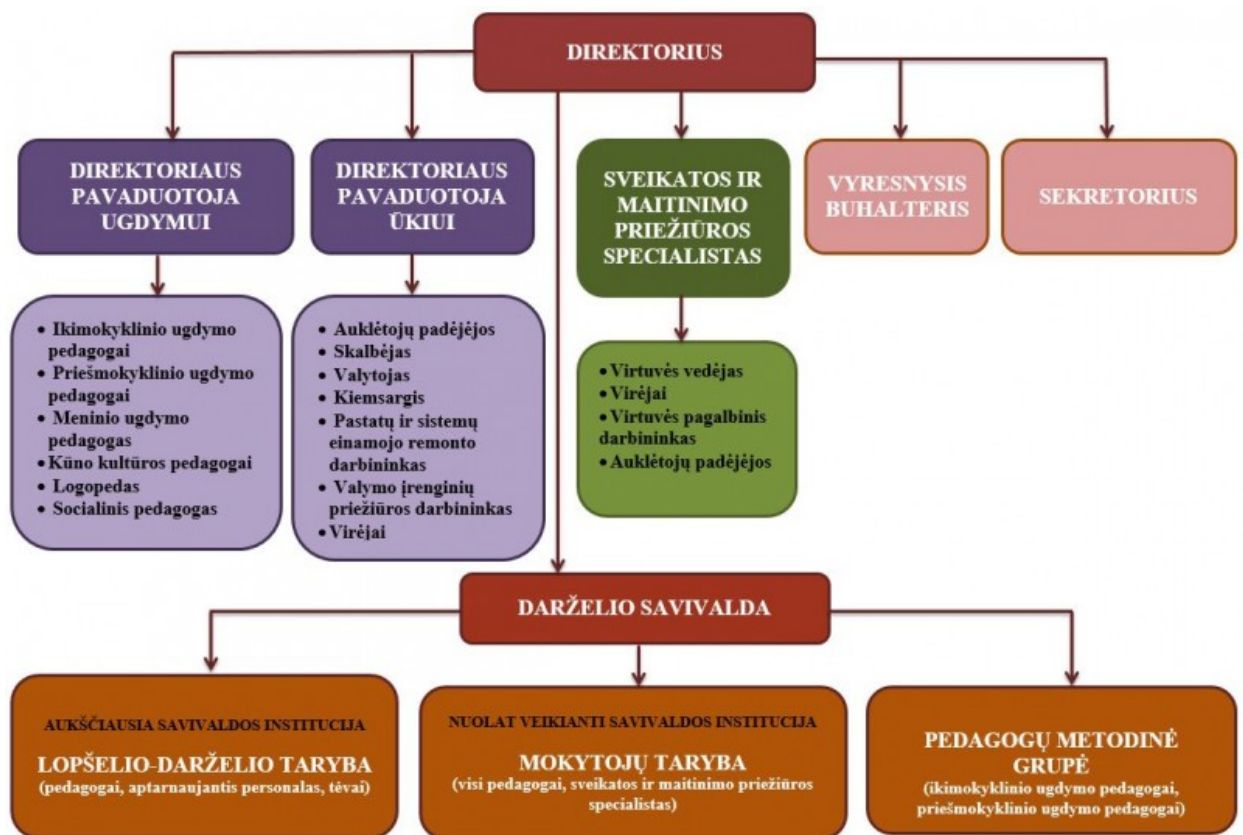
DIREKTORIUS

DIREKTORIAUS PAVADUOTOJA UGDYMUI

DIREKTORIAUS PAVADUOTOJA ŪKIUI

SVEIKATOS IR MAITINIMO PRIEŽIŪROS SPECIALISTAS

VYRESNYSIS BUHALTERIS

SEKRETORIUS

• Ikimokyklinio ugdymo pedagogai
• Priešmokyklinio ugdymo pedagogai
• Meninio ugdymo pedagogas
• Kūno kultūros pedagogai
• Logopedas
• Socialinis pedagogas

• Auklėtojų padėjėjos
• Skalbėjas
• Valytojas
• Kiemsargis
• Pastatų ir sistemų einamojo remonto darbininkas
• Valymo įrenginių priežiūros darbininkas
• Virėjai

• Virtuvės vedėjas
• Virėjai
• Virtuvės pagalbinis darbininkas
• Auklėtojų padėjėjos

DARŽELIO SAVIVALDA

AUKŠČIAUSIA SAVIVALDOS INSTITUCIJA
LOPŠELIO-DARŽELIO TARYBA
(pedagogai, aptarnaujantis personalas, tėvai)

NUOLAT VEIKIANTI SAVIVALDOS INSTITUCIJA
MOKYTOJŲ TARYBA
(visi pedagogai, sveikatos ir maitinimo priežiūros specialistas)

PEDAGOGŲ METODINĖ GRUPĖ
(ikimokyklinio ugdymo pedagogai, priešmokyklinio ugdymo pedagogai)